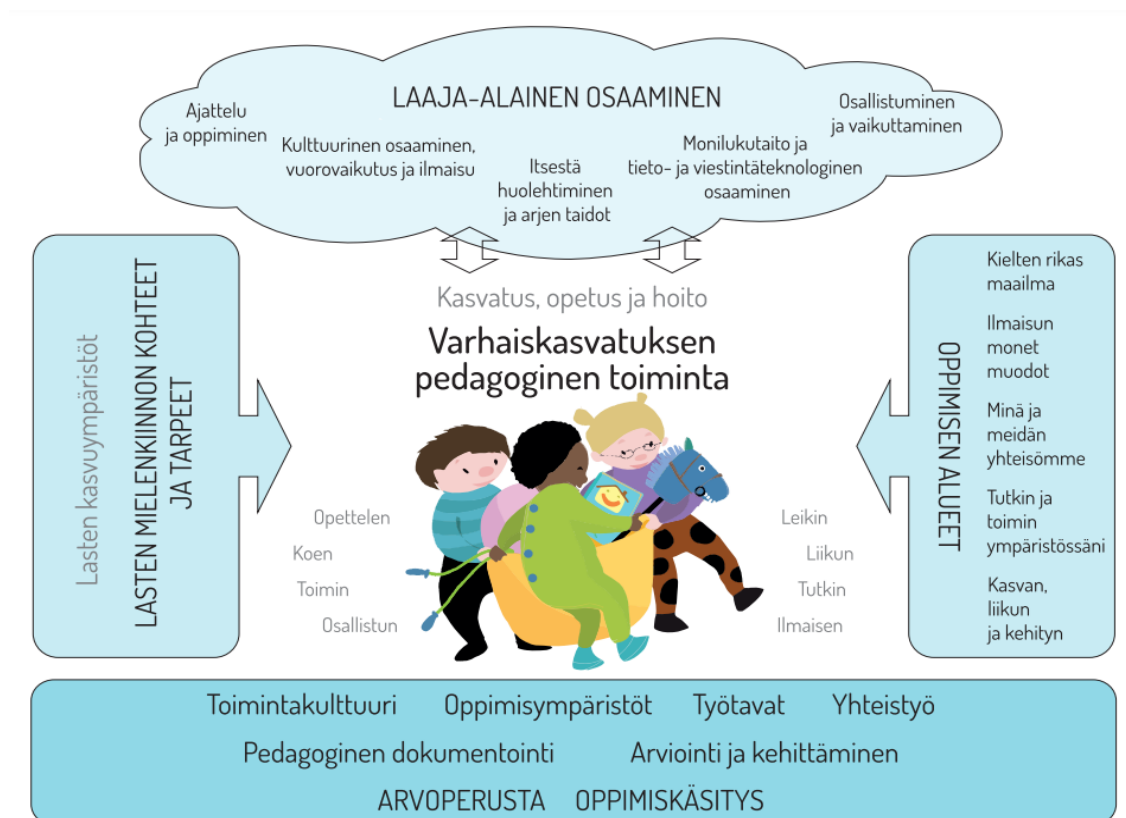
LAAJA-ALAINEN OSAAMINEN

Ajattelu ja oppiminen

Kulttuurinen osaaminen, vuorovaikutus ja ilmaisu

Itsestä huolehtiminen ja arjen taidot

Monilukutaito ja tieto- ja viestintäteknologinen osaaminen

Osallistuminen ja vaikuttaminen

Lasten kasvuympäristöt
LASTEN MIELENKIINNON KOHTEET JA TARPEET

Kasvatus, opetus ja hoito

Varhaiskasvatuksen pedagoginen toiminta

Opettelen
Koen
Toimin
Osallistun

Leikin
Liikun
Tutkin
Ilmaisen

OPPIMISEN ALUEET

Kielten rikas maailma

Ilmaisun monet muodot

Minä ja meidän yhteisömme

Tutkin ja toimin ympäristössäni

Kasvan, liikun ja kehityn

Toimintakulttuuri Oppimisympäristöt Työtavat Yhteistyö

Pedagoginen dokumentointi Arviointi ja kehittäminen

ARVOPERUSTA OPPIMISKÄSITYS